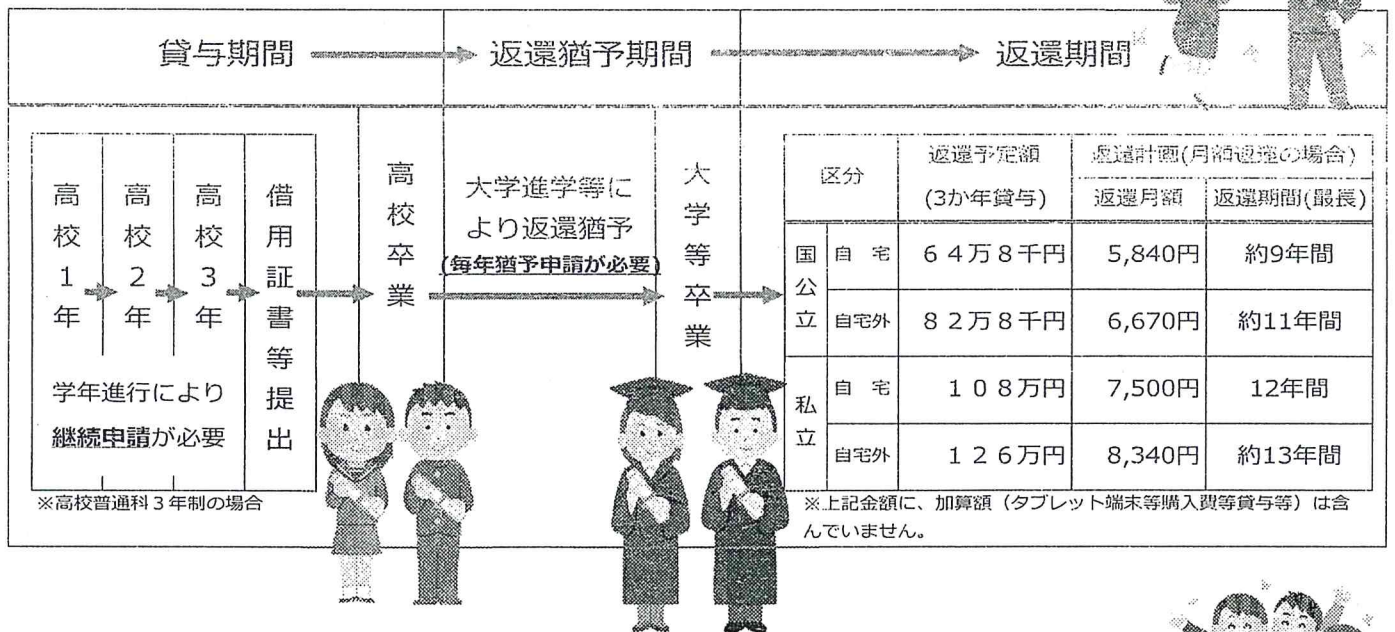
貸与期間 → 返還猶予期間 → 返還期間

高校1年 → 高校2年 → 高校3年 → 借用証書等提出 → 高校卒業 → 大学進学等により返還猶予 (毎年猶予申請が必要) → 大学等卒業 →

学年進行により継続申請が必要

※高校普通科３年制の場合

<table>
<tr><th colspan="2" rowspan="2">区分</th><th>返還予定額</th><th colspan="2">返還計画(月納返還の場合)</th></tr>
<tr><th>(3か年貸与)</th><th>返還月額</th><th>返還期間(最長)</th></tr>
<tr><td rowspan="2">国公立</td><td>自宅</td><td>６４万８千円</td><td>5,840円</td><td>約9年間</td></tr>
<tr><td>自宅外</td><td>８２万８千円</td><td>6,670円</td><td>約11年間</td></tr>
<tr><td rowspan="2">私立</td><td>自宅</td><td>１０８万円</td><td>7,500円</td><td>12年間</td></tr>
<tr><td>自宅外</td><td>１２６万円</td><td>8,340円</td><td>約13年間</td></tr>
</table>

※上記金額に、加算額（タブレット端末等購入費等貸与等）は含んでいません。